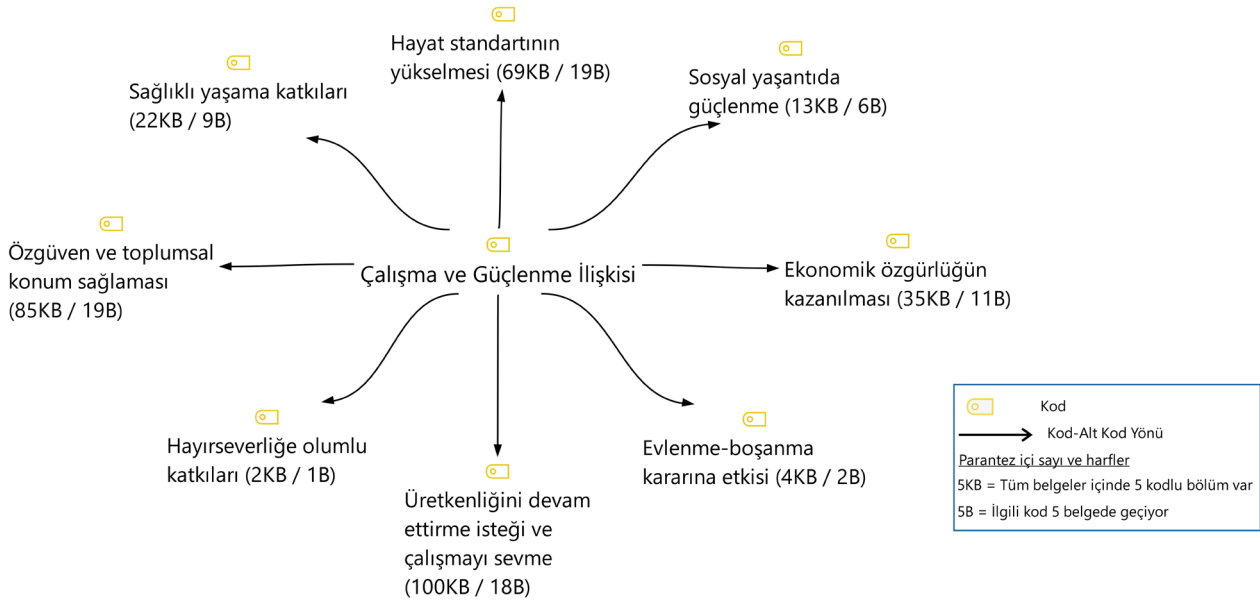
Hayat standartının yükselmesi (69KB / 19B)

Sağlıklı yaşama katkıları (22KB / 9B)

Sosyal yaşantıda güçlenme (13KB / 6B)

Özgüven ve toplumsal konum sağlaması (85KB / 19B)

Çalışma ve Güçlenme İlişkisi

Ekonomik özgürlüğün kazanılması (35KB / 11B)

Hayırseverliğe olumlu katkıları (2KB / 1B)

Üretkenliğini devam ettirme isteği ve çalışmayı sevme (100KB / 18B)

Evlenme-boşanma kararına etkisi (4KB / 2B)

Kod

Kod-Alt Kod Yönü

Parantez içi sayı ve harfler

5KB = Tüm belgeler içinde 5 kodlu bölüm var

5B = İlgili kod 5 belgede geçiyor